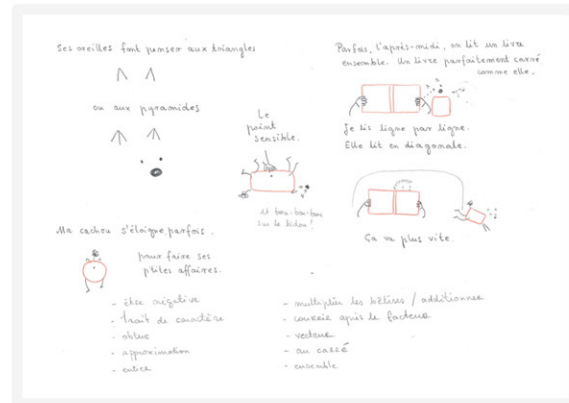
Ses oreilles font penser aux triangles

ou aux pyramides

Le point sensible.

et bou-bou-bou sur le bidon !

Parfois, l'après-midi, on lit un livre ensemble. Un livre parfaitement carré comme elle.

Je lis ligne par ligne.
Elle lit en diagonale.

Ça va plus vite.

Ma cachou s'éloigne parfois.

pour faire ses ptites affaires.

- être négative
- trait de caractère
- obtus
- approximation
- entier

- multiplier les bêtises / additionner
- courir après le facteur
- vecteur
- au carré
- ensemble